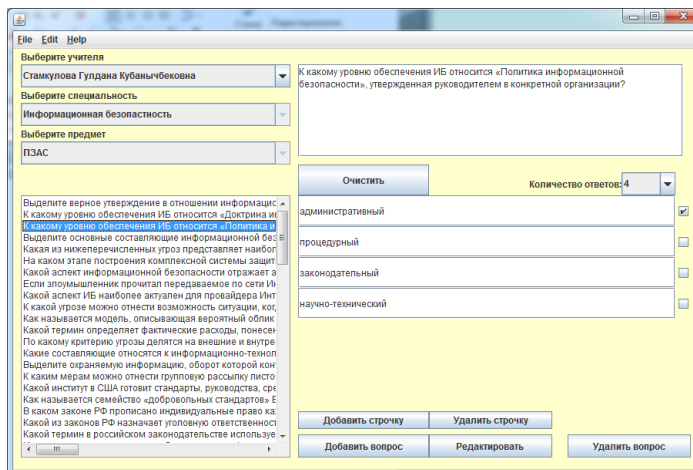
Сткая   Редактирование

File Edit Help

Выберите учителя

Стамкулова Гулдана Кубанычбековна

Выберите специальность

Информационная безопастность

Выберите предмет

ПЗАС

К какому уровню обеспечения ИБ относится «Политика информационной безопасности», утвержденная руководителем в конкретной организации?

Очистить

Количество ответов: 4

административный

процедурный

законодательный

научно-технический

Выделите верное утверждение в отношении информацис
К какому уровню обеспечения ИБ относится «Доктрина и
К какому уровню обеспечения ИБ относится «Политика и
Выделите основные составляющие информационной без
Какая из нижеперечисленных угроз представляет наибол
На каком этапе построения комплексной системы защит
Какой аспект информационной безопасности отражает а
Если злоумышленник прочитал передаваемое по сети И
Какой аспект ИБ наиболее актуален для провайдера Инт
К какой угрозе можно отнести возможность ситуации, ког
Как называется модель, описывающая вероятный облик
Какой термин определяет фактические расходы, понесен
По какому критерию угрозы делятся на внешние и внутре
Какие составляющие относятся к информационно-технол
Выделите охраняемую информацию, оборот которой кон
К каким мерам можно отнести групповую рассылку листо
Какой институт в США готовит стандарты, руководства, сре
Как называется семейство «добровольных стандартов» E
В каком законе РФ прописано индивидуальные право ка
Какой из законов РФ назначает уголовную ответственност
Какой термин в российском законодательстве используе

Добавить строчку
Удалить строчку
Добавить вопрос
Редактировать
Удалить вопрос